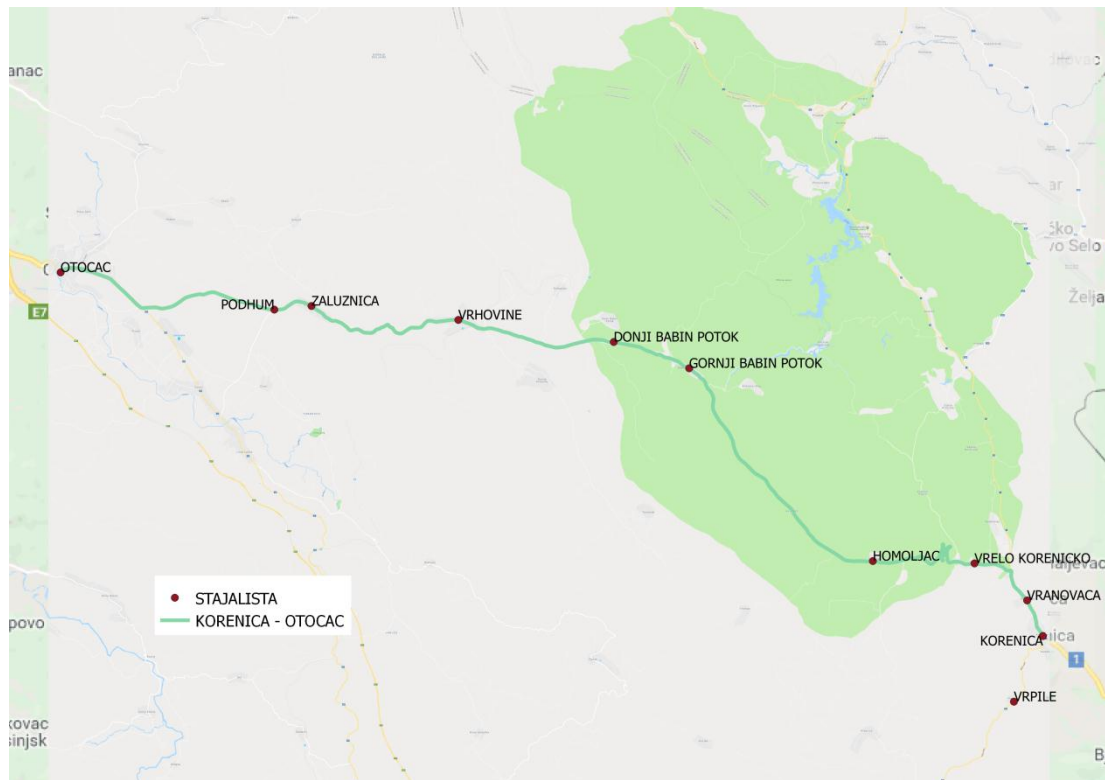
anac

OTOCAC
E7
PODHUM
ZALUZNICA
VRHOVINE
DONJI BABIN POTOK
GORNJI BABIN POTOK
ar
čko
vo Selo
Želja
HOMOLJAC
VRELO KORENICKO
VRANOVACA
KORENICA
uica
1
VRPILE
povo
kovac
sinjsk
B

• STAJALISTA
KORENICA - OTOCAC